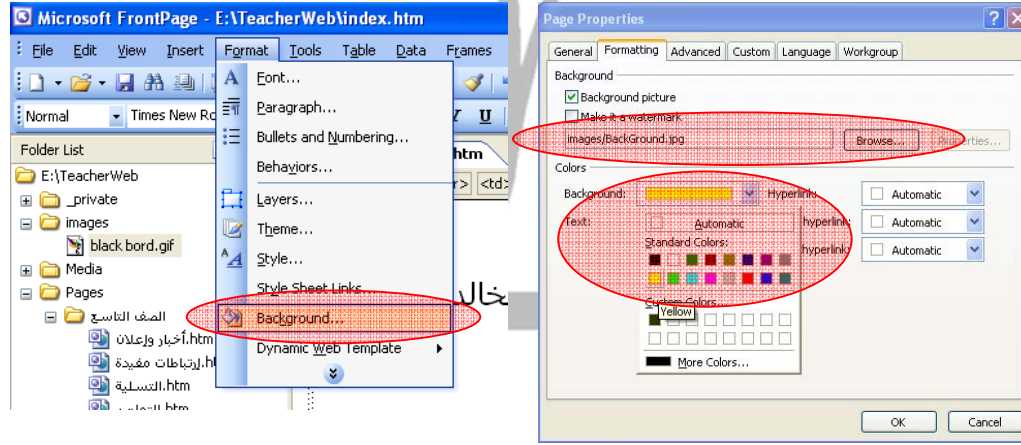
Microsoft FrontPage - E:\TeacherWeb\index.htm

File Edit View Insert Format Tools Table Data Frames

Normal Times New Ro

Folder List

E:\TeacherWeb
_private
images
black bord.gif
Media
Pages
الصف التاسع
أخبار وإعلان.htm
ارتباطات مفيدة.htm
التسلية.htm
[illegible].htm

Font...
Paragraph...
Bullets and Numbering...
Behaviors...
Layers...
Theme...
Style...
Style Sheet Links...
Background...
Dynamic Web Template

htm
<td>

خال

Page Properties

General Formatting Advanced Custom Language Workgroup

Background
Background picture
Make it a watermark
images/BackGround.jpg
Browse...
Properties...

Colors
Background:
Hyperlink:
Automatic
Text:
Automatic
hyperlink:
Automatic
Standard Colors:
hyperlink:
Automatic
Custom Colors:
Yellow
More Colors...

OK Cancel